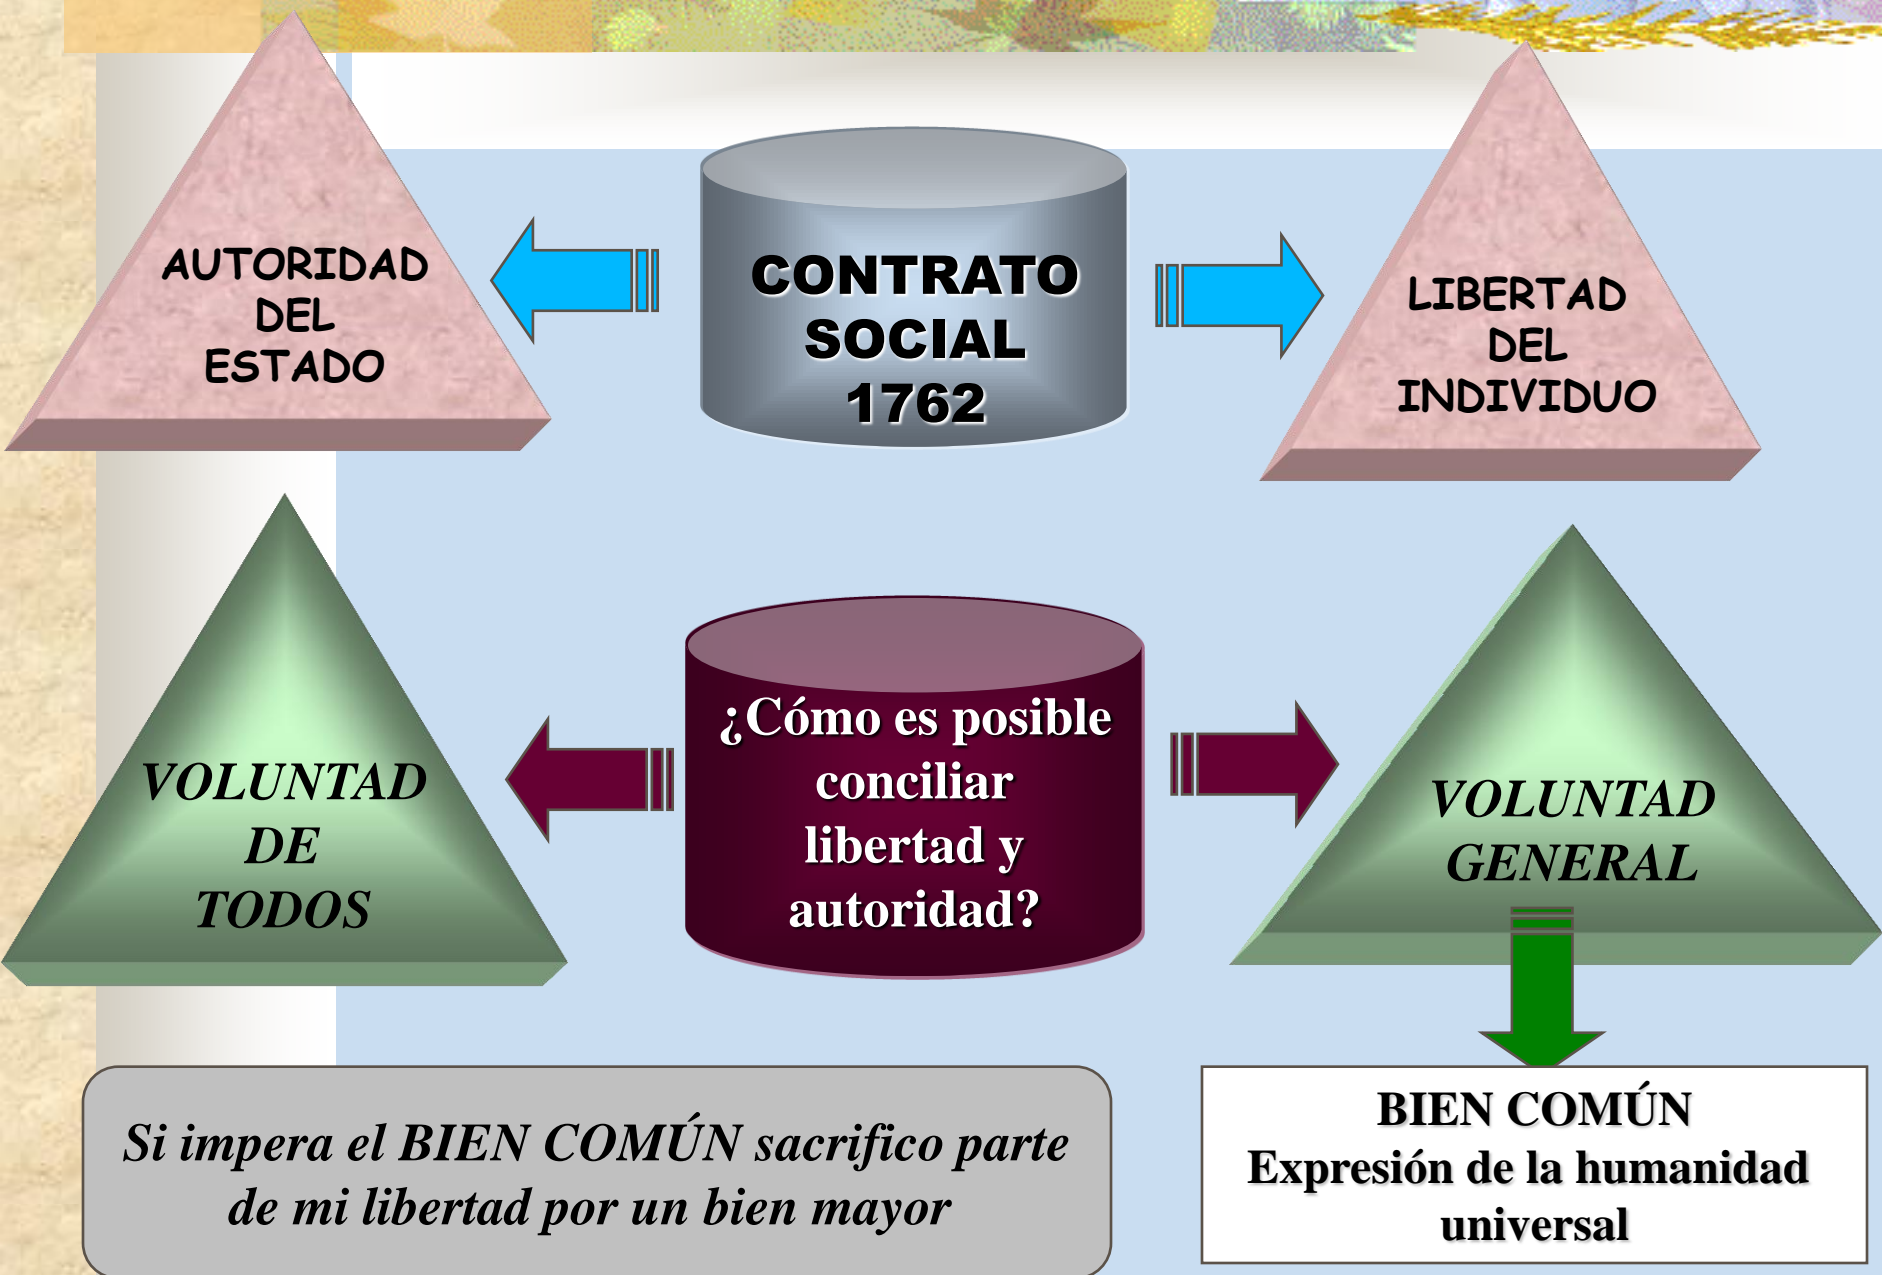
AUTORIDAD DEL ESTADO

CONTRATO SOCIAL 1762

LIBERTAD DEL INDIVIDUO

VOLUNTAD DE TODOS

¿Cómo es posible conciliar libertad y autoridad?

VOLUNTAD GENERAL

Si impera el BIEN COMÚN sacrifico parte de mi libertad por un bien mayor

BIEN COMÚN
Expresión de la humanidad universal